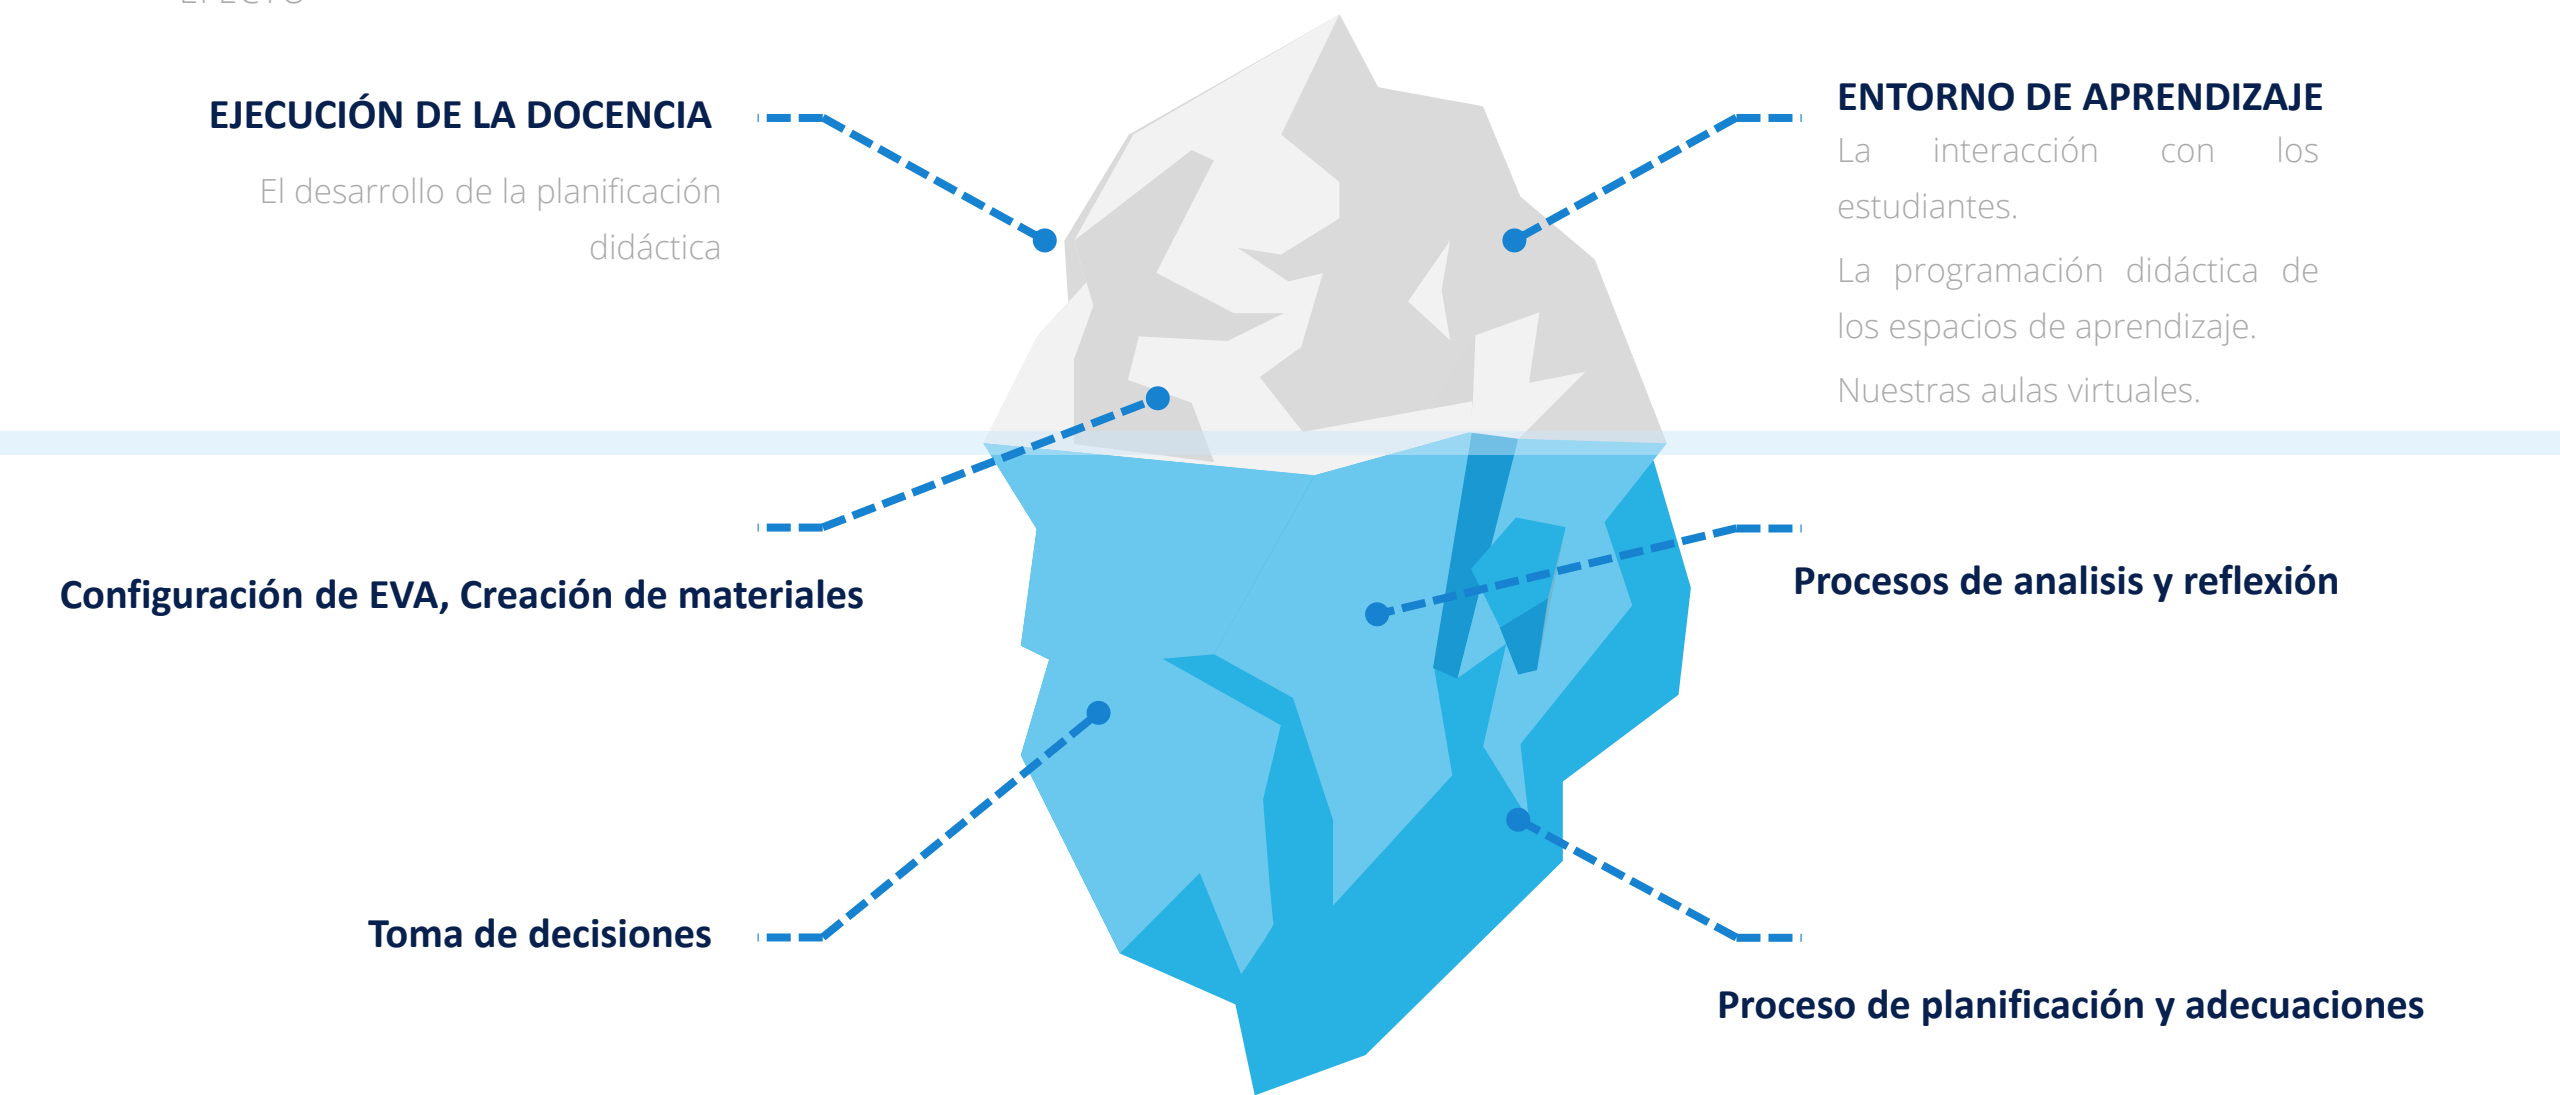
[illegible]

EJECUCIÓN DE LA DOCENCIA

El desarrollo de la planificación didáctica

ENTORNO DE APRENDIZAJE

La interacción con los estudiantes.

La programación didáctica de los espacios de aprendizaje.

Nuestras aulas virtuales.

Configuración de EVA, Creación de materiales

Procesos de analisis y reflexión

Toma de decisiones

Proceso de planificación y adecuaciones